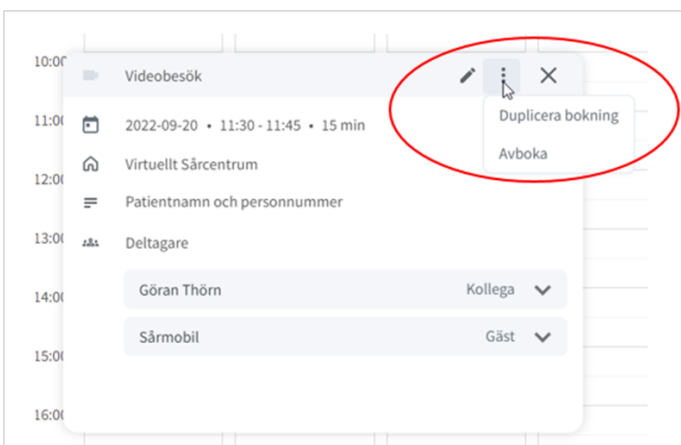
10:00
11:00
12:00
13:00
14:00
15:00
16:00

Videobesök

Duplicera bokning
Avboka

2022-09-20 • 11:30 - 11:45 • 15 min

Virtuellt Sårcentrum

Patientnamn och personnummer

Deltagare

Göran Thörn Kollega

Sårmobil Gäst